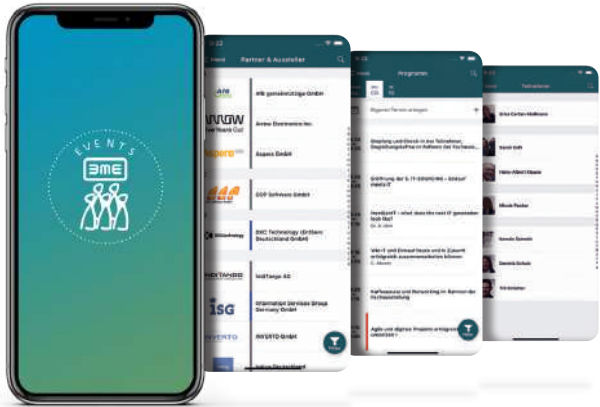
EVENTS

BME

Partner & Aussteller

afb gemeinnützige GmbH

ARROW

Arrow Electronics Inc.

Aspera GmbH

COP Software GmbH

DXC Technology

DXC Technology (Deutschland) GmbH

IndiTango AG

isg

Information Services Group Germany GmbH

INVERTO GmbH

Programm

Eigenen Termin anlegen

Begrüßung und Einführung

Einführung des S2P-Sourcing

Handbook – what does the next IT generation look like?

Wie IT und Einkauf heute und in Zukunft erfolgreich zusammenarbeiten können

Kaffeepause und Networking im Rahmen der Fachausstellung

Agile und digitale Projekte erfolgreich umsetzen

Teilnehmer

Filter